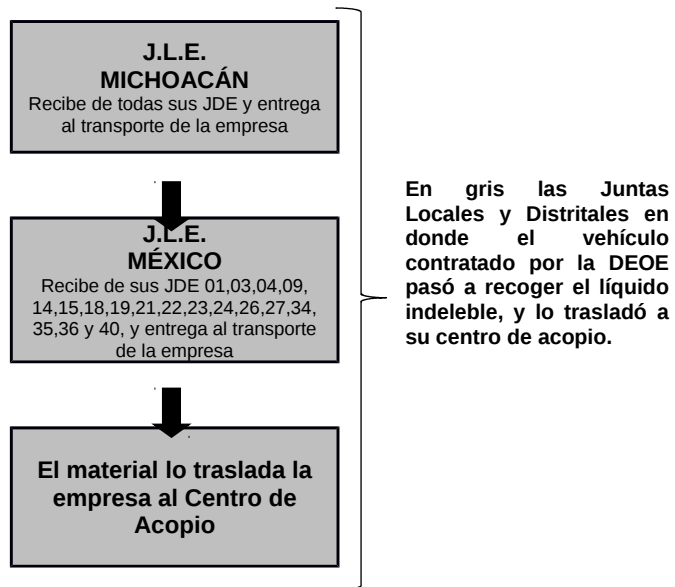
J.L.E.
MICHOACÁN
Recibe de todas sus JDE y entrega al transporte de la empresa

J.L.E.
MÉXICO
Recibe de sus JDE 01,03,04,09, 14,15,18,19,21,22,23,24,26,27,34, 35,36 y 40, y entrega al transporte de la empresa

El material lo traslada la empresa al Centro de Acopio

En gris las Juntas Locales y Distritales en donde el vehículo contratado por la DEOE pasó a recoger el líquido indeleble, y lo trasladó a su centro de acopio.